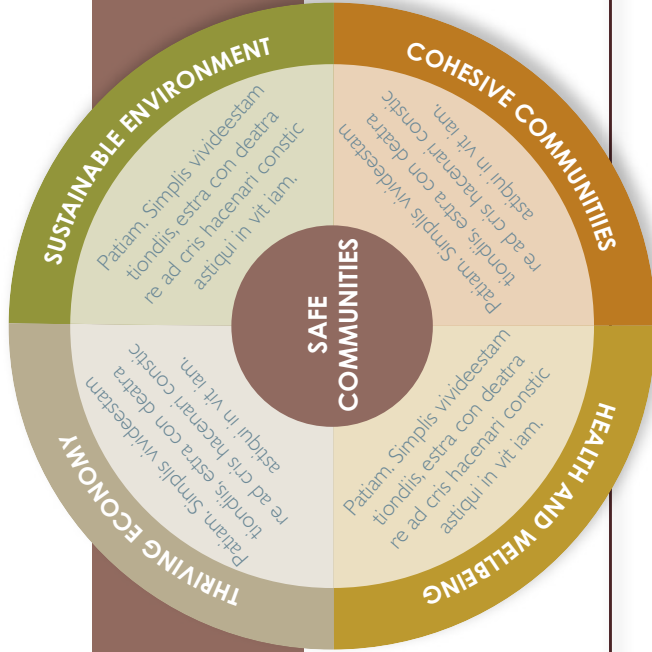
SUSTAINABLE ENVIRONMENT

Patiam. Simplis vivideestam tiondiis, estra con deatra re ad cris hacenari constic astiqui in vit iam.

COHESIVE COMMUNITIES

Patiam. Simplis vivideestam tiondiis, estra con deatra re ad cris hacenari constic astiqui in vit iam.

SAFE COMMUNITIES

THRIVING ECONOMY

Patiam. Simplis vivideestam tiondiis, estra con deatra re ad cris hacenari constic astiqui in vit iam.

HEALTH AND WELLBEING

Patiam. Simplis vivideestam tiondiis, estra con deatra re ad cris hacenari constic astiqui in vit iam.